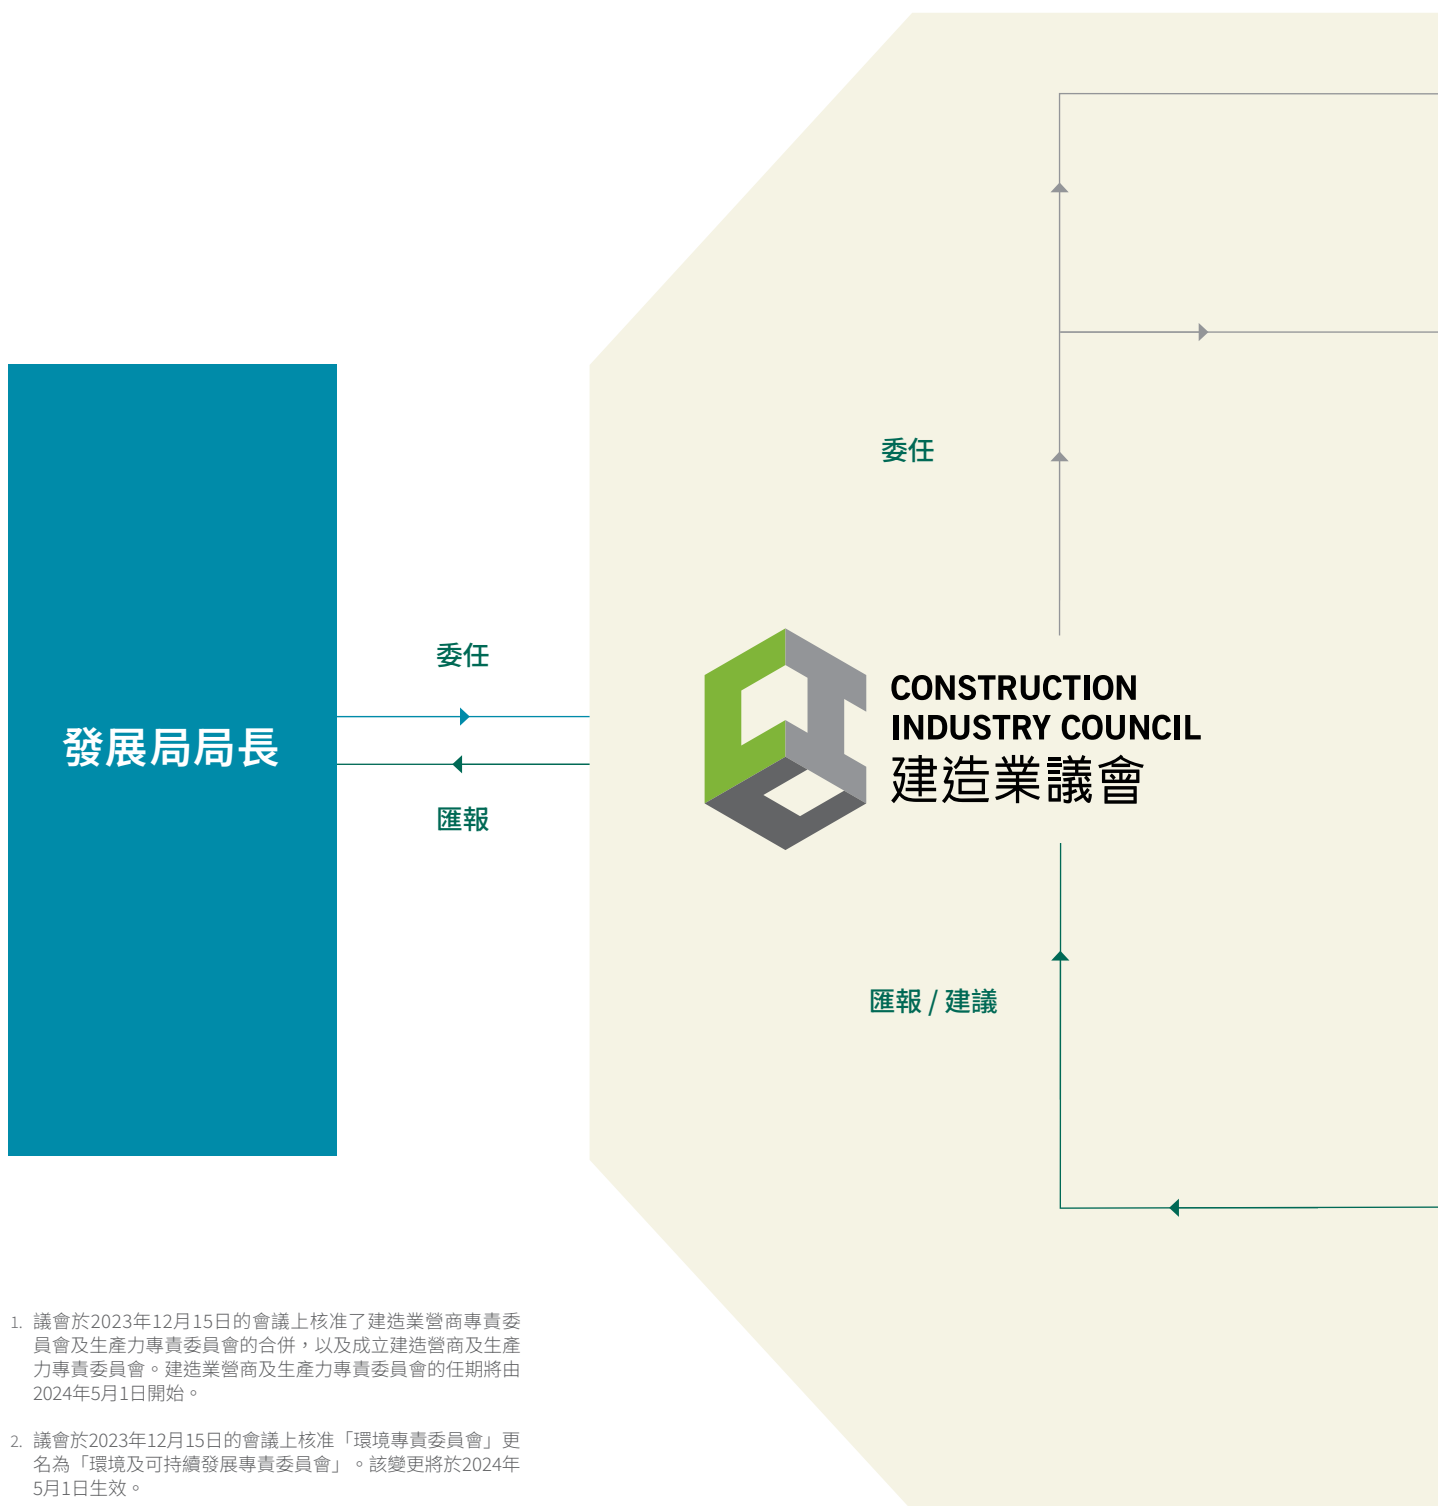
發展局局長

委任

匯報

委任

CONSTRUCTION INDUSTRY COUNCIL
建造業議會

匯報 / 建議

1. 議會於2023年12月15日的會議上核准了建造業營商專責委員會及生產力專責委員會的合併，以及成立建造營商及生產力專責委員會。建造業營商及生產力專責委員會的任期將由2024年5月1日開始。

2. 議會於2023年12月15日的會議上核准「環境專責委員會」更名為「環境及可持續發展專責委員會」。該變更將於2024年5月1日生效。